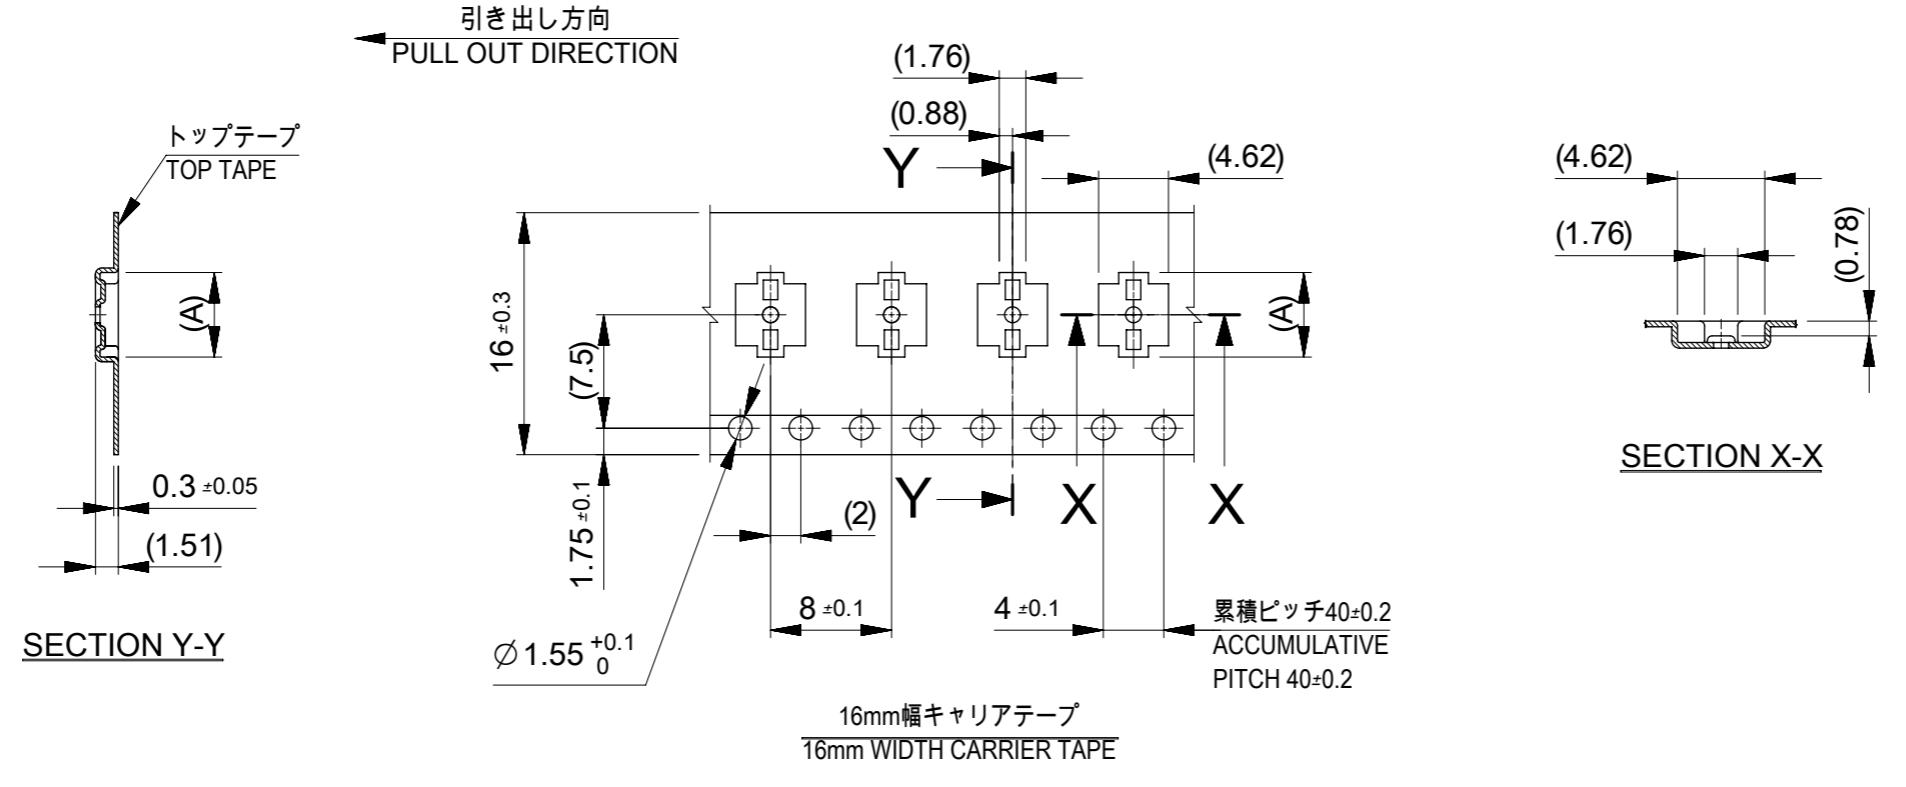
引き出し方向
PULL OUT DIRECTION

トップテープ
TOP TAPE

(A)

0.3 ±0.05

(1.51)

SECTION Y-Y

(1.76)

(0.88)

Y

(4.62)

16 ±0.3

(7.5)

(A)

1.75 ±0.1

Y

X

X

(2)

8 ±0.1

4 ±0.1

累積ピッチ40±0.2
ACCUMULATIVE PITCH 40±0.2

$\varnothing 1.55 ^{+0.1}_{0}$

16mm幅キャリアテープ
16mm WIDTH CARRIER TAPE

(4.62)

(1.76)

(0.78)

SECTION X-X